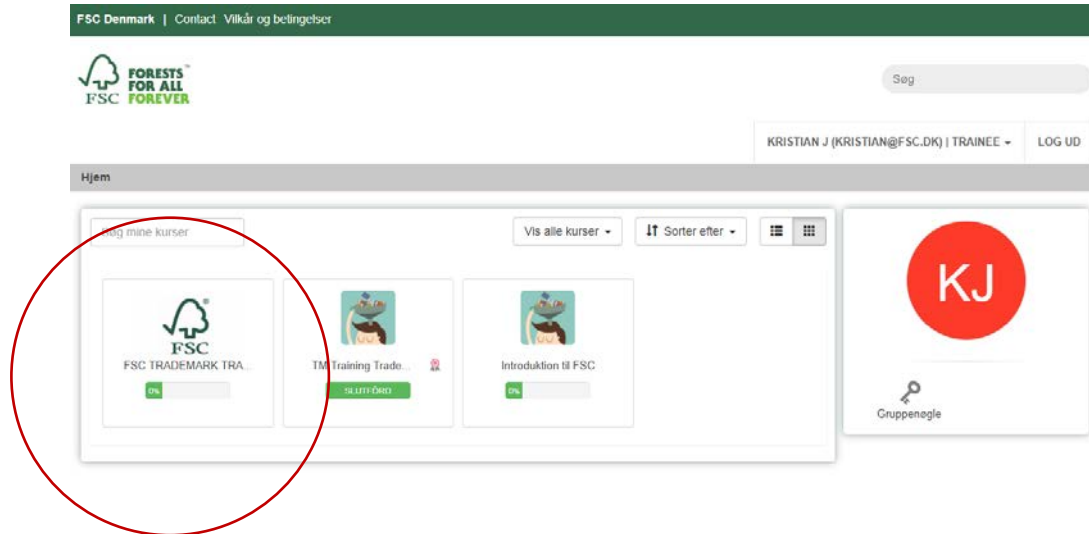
FSC Denmark | Contact Vilkår og betingelser

FSC FORESTS™ FOR ALL FOREVER

Søg

KRISTIAN J (KRISTIAN@FSC.DK) | TRAINEE ▾ LOG UD

Hjem

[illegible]øg mine kurser

Vis alle kurser ▾

Sorter efter ▾

FSC®

FSC TRADEMARK TRA...

0%

TM Training Trade...

SLUTFØRD

Introduktion til FSC

0%

KJ

Gruppenøgle